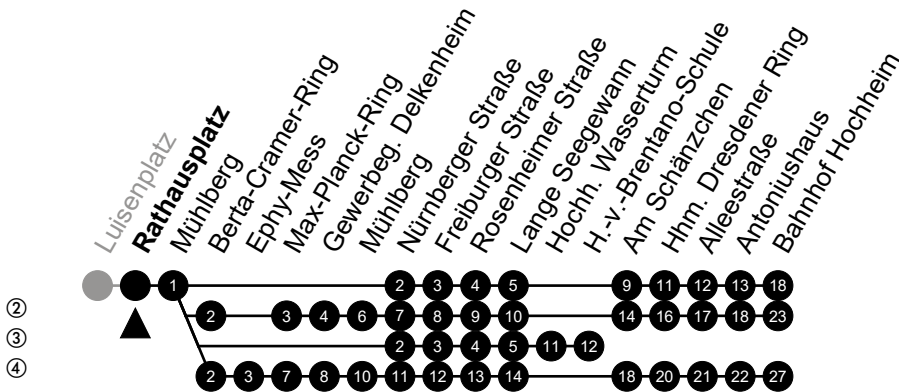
Luisenplatz
Rathausplatz
Mühlberg
Berta-Cramer-Ring
Ephy-Mess
Max-Planck-Ring
Gewerbeg. Delkenheim
Mühlberg
Nürnberger Straße
Freiburger Straße
Rosenheimer Straße
Lange Seegewann
Hochh. Wasserturm
H.-v.-Brentano-Schule
Am Schänzchen
Hhm. Dresdener Ring
Alleestraße
Antoniushaus
Bahnhof Hochheim

1 2 3 4 5 9 11 12 13 18
② 2 3 4 6 7 8 9 10 14 16 17 18 23
③ 2 3 4 5 11 12
④ 2 3 7 8 10 11 12 13 14 18 20 21 22 27